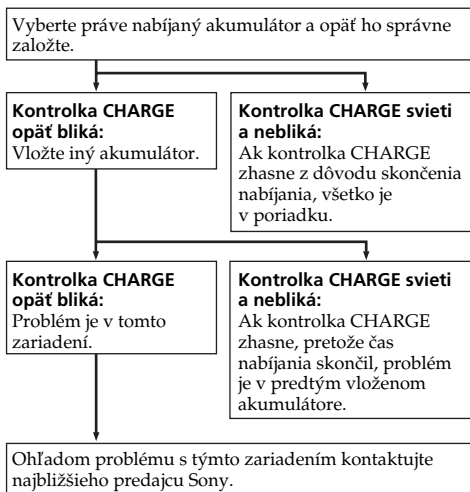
Vyberte práve nabíjaný akumulátor a opäť ho správne založte.

**Kontrolka CHARGE opäť bliká:**
Vložte iný akumulátor.

**Kontrolka CHARGE svieti a nebliká:**
Ak kontrolka CHARGE zhasne z dôvodu skončenia nabíjania, všetko je v poriadku.

**Kontrolka CHARGE opäť bliká:**
Problém je v tomto zariadení.

**Kontrolka CHARGE svieti a nebliká:**
Ak kontrolka CHARGE zhasne, pretože čas nabíjania skončil, problém je v predtým vloženom akumulátore.

Ohľadom problému s týmto zariadením kontaktujte najbližšieho predajcu Sony.